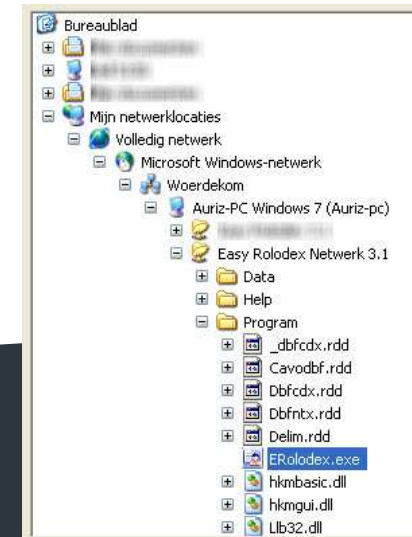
Bureaublad
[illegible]
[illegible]
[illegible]
Mijn netwerklocaties
Volledig netwerk
Microsoft Windows-netwerk
Woerdekom
Auriz-PC Windows 7 (Auriz-pc)
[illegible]
Easy Rolodex Netwerk 3.1
Data
Help
Program
_dbfcdx.rdd
Cavodbf.rdd
Dbfcdx.rdd
Dbfntx.rdd
Delim.rdd
ERolodex.exe
hkmbasic.dll
hkmgui.dll
Llb32.dll